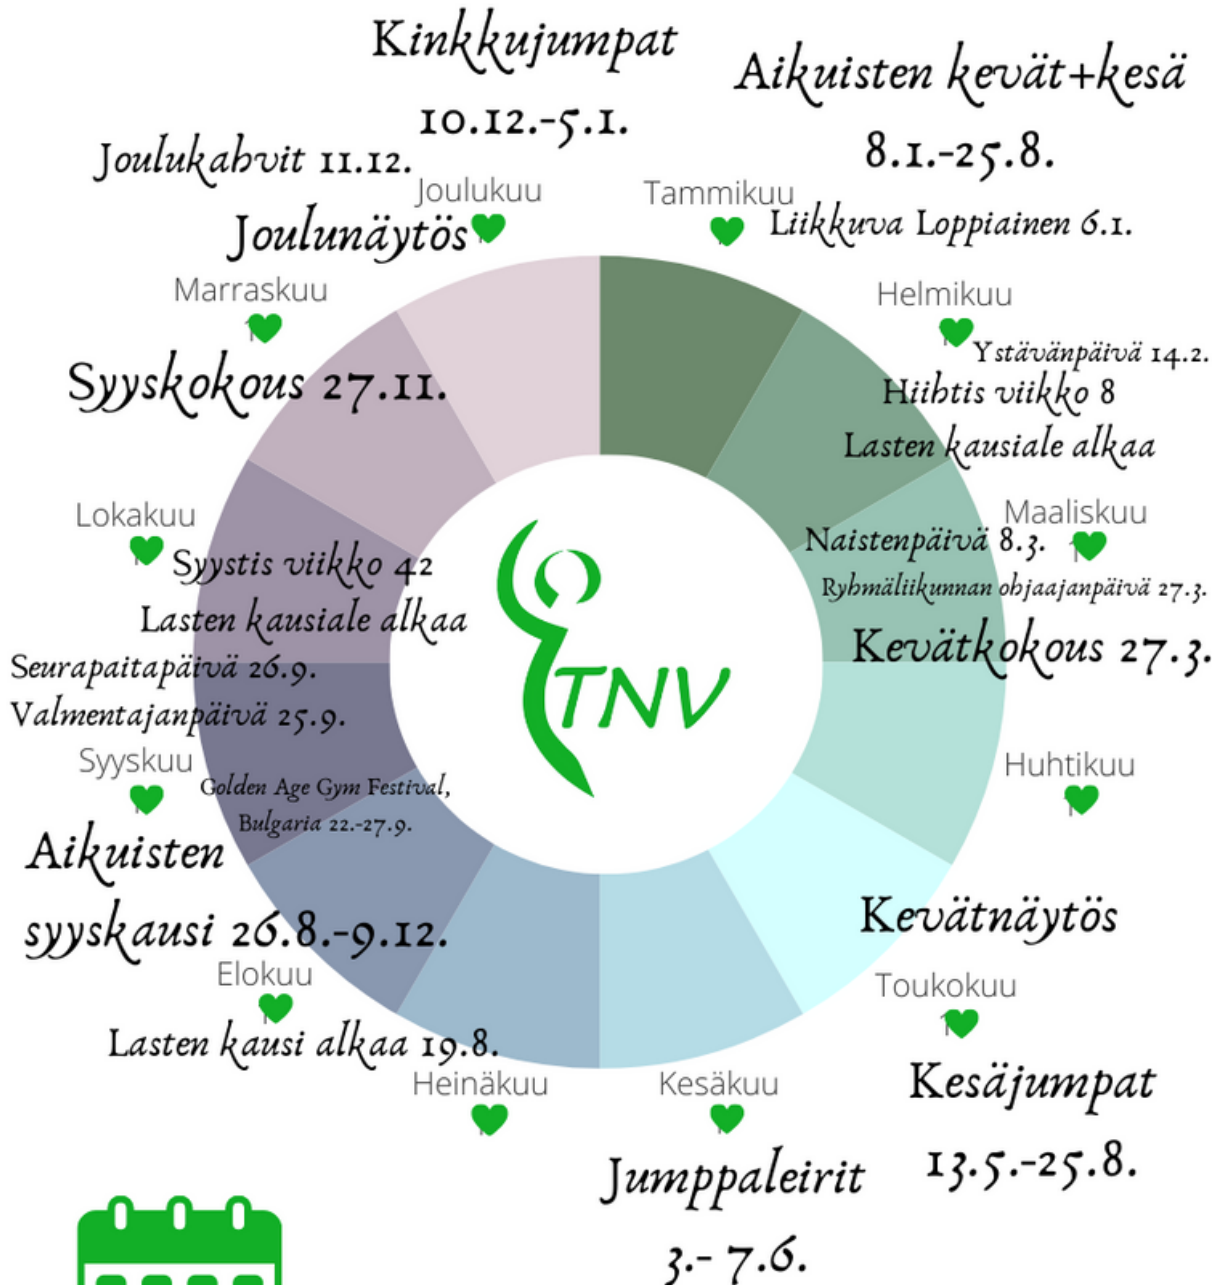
Kinkkujumpat
10.12.-5.1.

Aikuisten kevät+kesä
8.1.-25.8.

Joulukahvit 11.12.

Joulukuu
Joulunäytös

Tammikuu
Liikkuva Loppiainen 6.1.

Marraskuu
Syyskokous 27.11.

Helmikuu
Ystävänpäivä 14.2.
Hiihtis viikko 8
Lasten kausiale alkaa

Lokakuu
Syystis viikko 42
Lasten kausiale alkaa

Maaliskuu
Naistenpäivä 8.3.
Ryhmäliikunnan ohjaajanpäivä 27.3.
Kevätkokous 27.3.

TNV

Seurapaitapäivä 26.9.
Valmentajanpäivä 25.9.

Syyskuu
Golden Age Gym Festival, Bulgaria 22.-27.9.

Huhtikuu

Aikuisten syyskausi 26.8.-9.12.

Kevätnäytös

Elokuu
Lasten kausi alkaa 19.8.

Toukokuu

Heinäkuu

Kesäkuu

Kesäjumpat
13.5.-25.8.

Jumppaleirit
3.- 7.6.